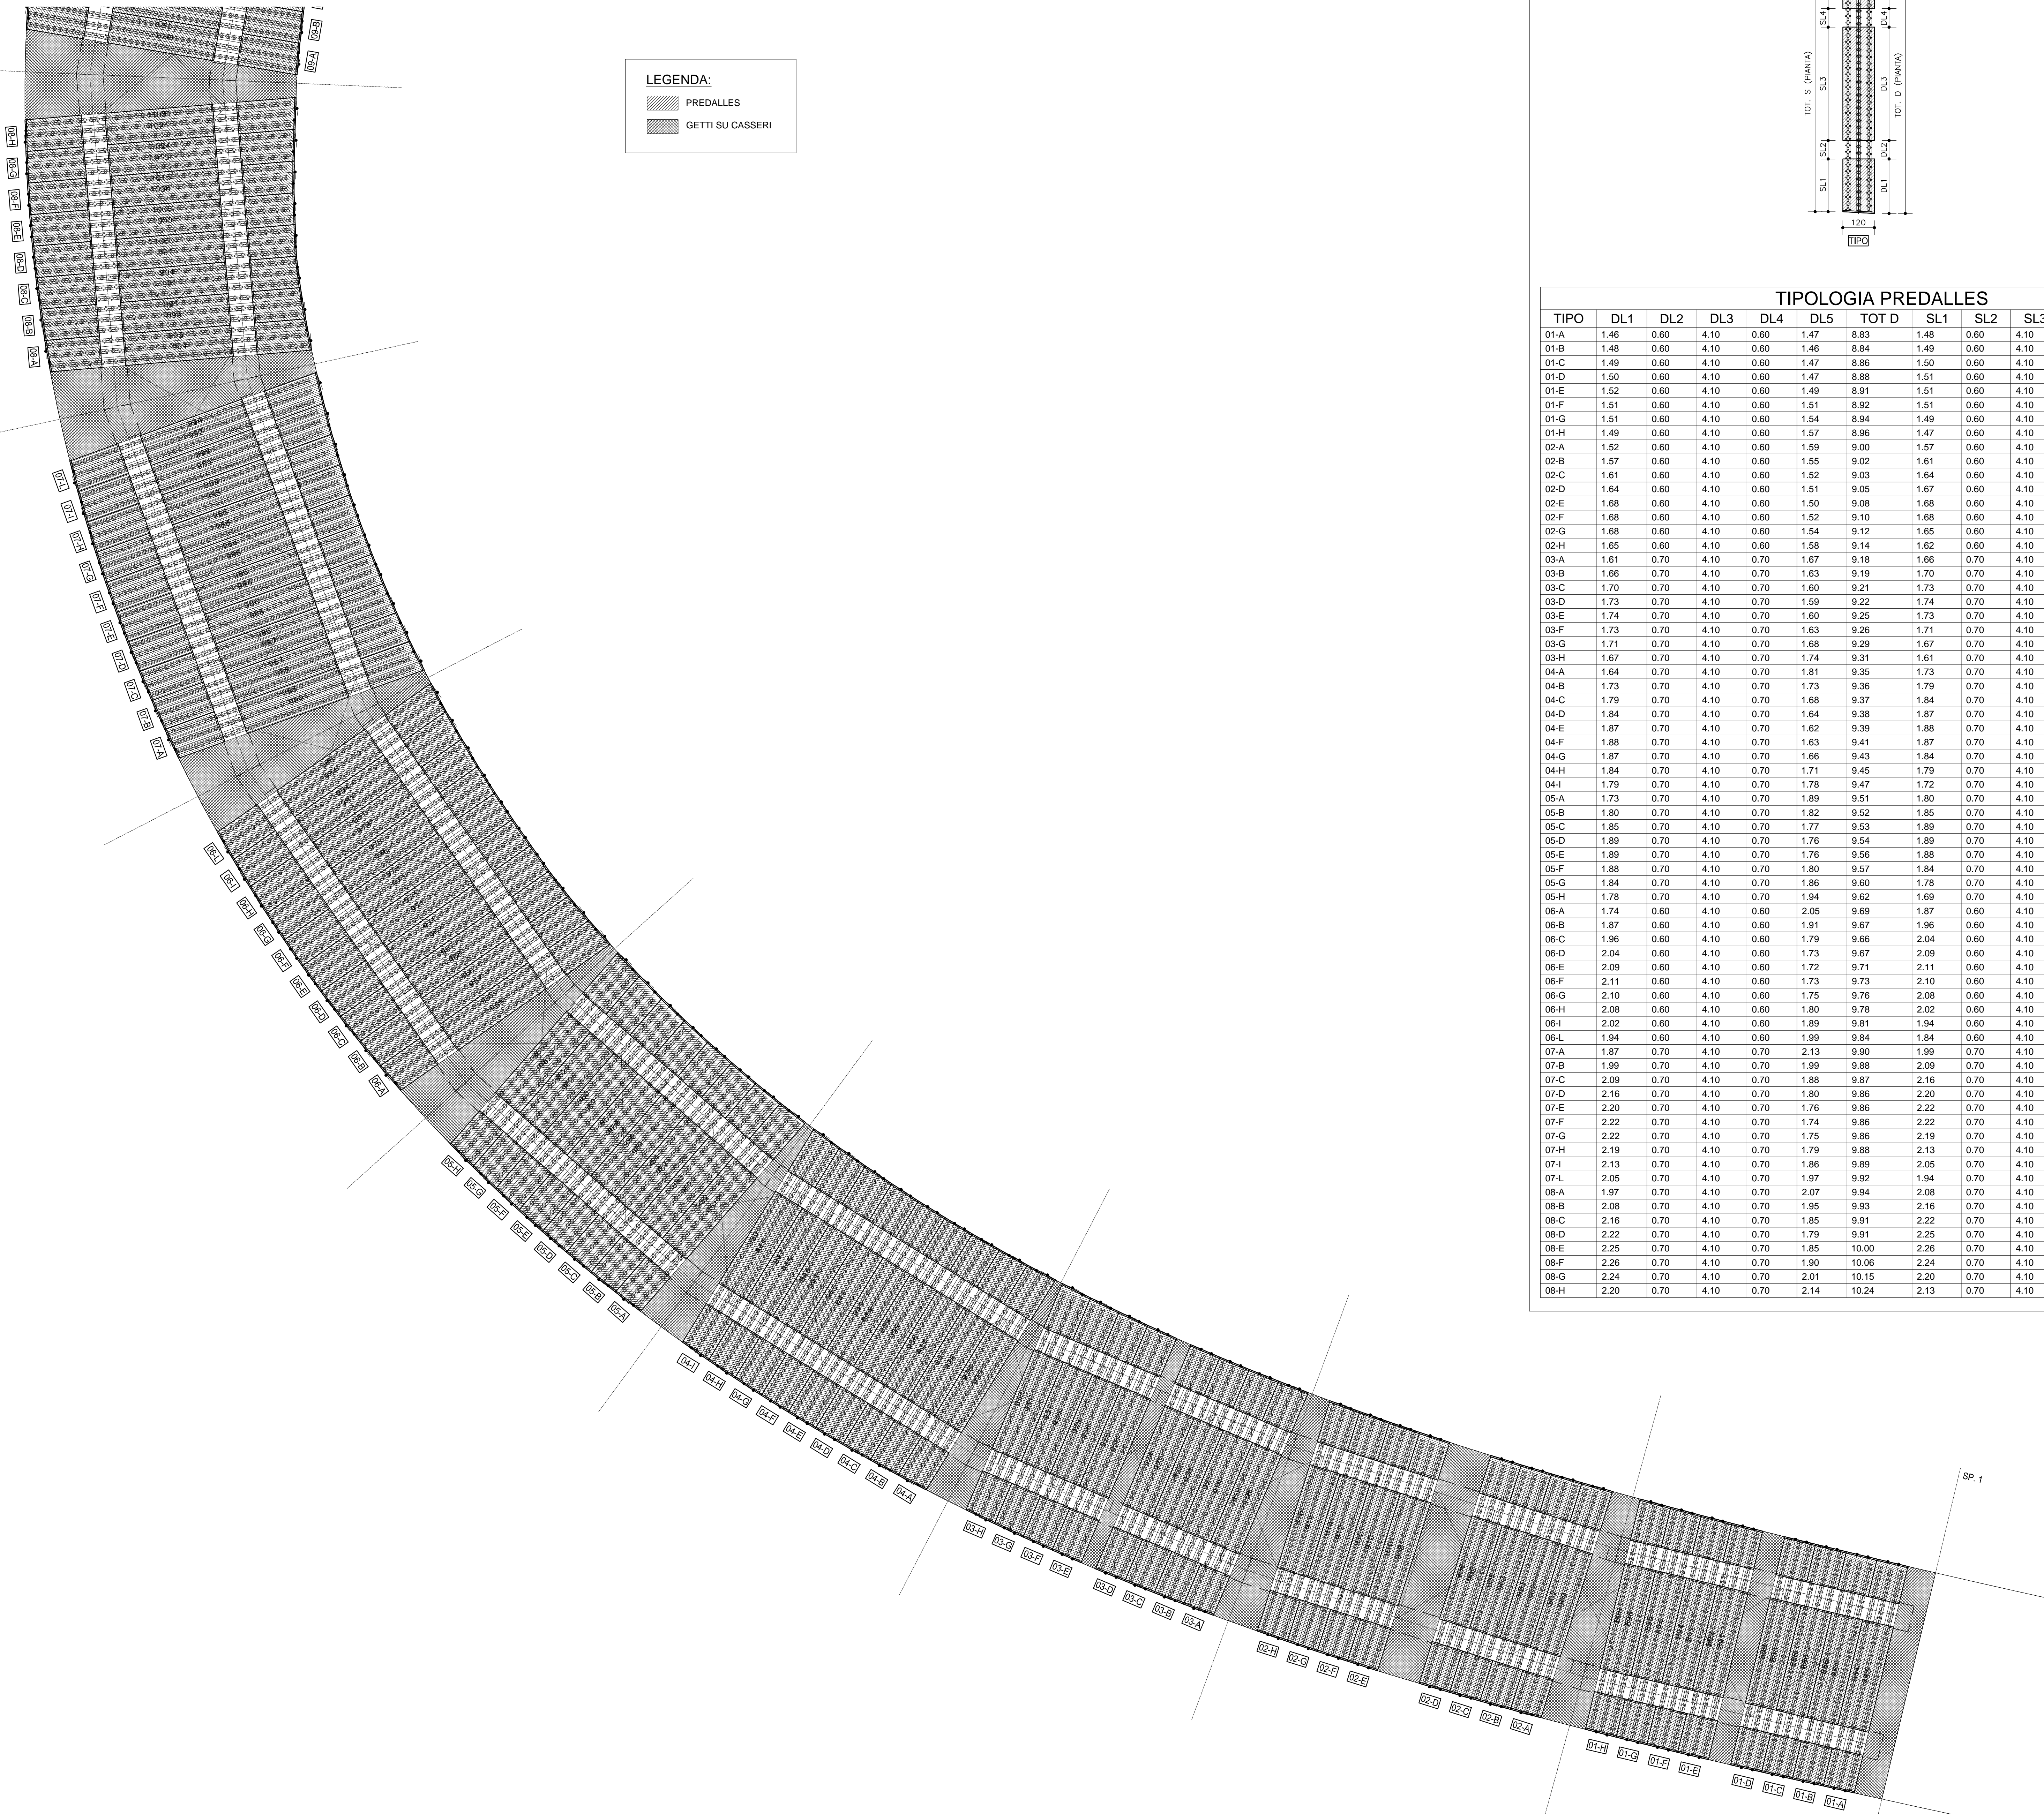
LEGENDA:
PREDALLES
GETTI SU CASSERI

SL4
SL3
TOT. S (PIANTA)
SL2
SL1
DL4
DL3
TOT. D (PIANTA)
DL2
DL1
120
TIPO

TIPOLOGIA PREDALLES

| TIPO | DL1 | DL2 | DL3 | DL4 | DL5 | TOT D | SL1 | SL2 | SL3 |
|---|---|---|---|---|---|---|---|---|---|
| 01-A | 1.46 | 0.60 | 4.10 | 0.60 | 1.47 | 8.83 | 1.48 | 0.60 | 4.10 |
| 01-B | 1.48 | 0.60 | 4.10 | 0.60 | 1.46 | 8.84 | 1.49 | 0.60 | 4.10 |
| 01-C | 1.49 | 0.60 | 4.10 | 0.60 | 1.47 | 8.86 | 1.50 | 0.60 | 4.10 |
| 01-D | 1.50 | 0.60 | 4.10 | 0.60 | 1.47 | 8.88 | 1.51 | 0.60 | 4.10 |
| 01-E | 1.52 | 0.60 | 4.10 | 0.60 | 1.49 | 8.91 | 1.51 | 0.60 | 4.10 |
| 01-F | 1.51 | 0.60 | 4.10 | 0.60 | 1.51 | 8.92 | 1.51 | 0.60 | 4.10 |
| 01-G | 1.51 | 0.60 | 4.10 | 0.60 | 1.54 | 8.94 | 1.49 | 0.60 | 4.10 |
| 01-H | 1.49 | 0.60 | 4.10 | 0.60 | 1.57 | 8.96 | 1.47 | 0.60 | 4.10 |
| 02-A | 1.52 | 0.60 | 4.10 | 0.60 | 1.59 | 9.00 | 1.57 | 0.60 | 4.10 |
| 02-B | 1.57 | 0.60 | 4.10 | 0.60 | 1.55 | 9.02 | 1.61 | 0.60 | 4.10 |
| 02-C | 1.61 | 0.60 | 4.10 | 0.60 | 1.52 | 9.03 | 1.64 | 0.60 | 4.10 |
| 02-D | 1.64 | 0.60 | 4.10 | 0.60 | 1.51 | 9.05 | 1.67 | 0.60 | 4.10 |
| 02-E | 1.68 | 0.60 | 4.10 | 0.60 | 1.50 | 9.08 | 1.68 | 0.60 | 4.10 |
| 02-F | 1.68 | 0.60 | 4.10 | 0.60 | 1.52 | 9.10 | 1.68 | 0.60 | 4.10 |
| 02-G | 1.68 | 0.60 | 4.10 | 0.60 | 1.54 | 9.12 | 1.65 | 0.60 | 4.10 |
| 02-H | 1.65 | 0.60 | 4.10 | 0.60 | 1.58 | 9.14 | 1.62 | 0.60 | 4.10 |
| 03-A | 1.61 | 0.70 | 4.10 | 0.70 | 1.67 | 9.18 | 1.66 | 0.70 | 4.10 |
| 03-B | 1.66 | 0.70 | 4.10 | 0.70 | 1.63 | 9.19 | 1.70 | 0.70 | 4.10 |
| 03-C | 1.70 | 0.70 | 4.10 | 0.70 | 1.60 | 9.21 | 1.73 | 0.70 | 4.10 |
| 03-D | 1.73 | 0.70 | 4.10 | 0.70 | 1.59 | 9.22 | 1.74 | 0.70 | 4.10 |
| 03-E | 1.74 | 0.70 | 4.10 | 0.70 | 1.60 | 9.25 | 1.73 | 0.70 | 4.10 |
| 03-F | 1.73 | 0.70 | 4.10 | 0.70 | 1.63 | 9.26 | 1.71 | 0.70 | 4.10 |
| 03-G | 1.71 | 0.70 | 4.10 | 0.70 | 1.68 | 9.29 | 1.67 | 0.70 | 4.10 |
| 03-H | 1.67 | 0.70 | 4.10 | 0.70 | 1.74 | 9.31 | 1.61 | 0.70 | 4.10 |
| 04-A | 1.64 | 0.70 | 4.10 | 0.70 | 1.81 | 9.35 | 1.73 | 0.70 | 4.10 |
| 04-B | 1.73 | 0.70 | 4.10 | 0.70 | 1.73 | 9.36 | 1.79 | 0.70 | 4.10 |
| 04-C | 1.79 | 0.70 | 4.10 | 0.70 | 1.68 | 9.37 | 1.84 | 0.70 | 4.10 |
| 04-D | 1.84 | 0.70 | 4.10 | 0.70 | 1.64 | 9.38 | 1.87 | 0.70 | 4.10 |
| 04-E | 1.87 | 0.70 | 4.10 | 0.70 | 1.62 | 9.39 | 1.88 | 0.70 | 4.10 |
| 04-F | 1.88 | 0.70 | 4.10 | 0.70 | 1.63 | 9.41 | 1.87 | 0.70 | 4.10 |
| 04-G | 1.87 | 0.70 | 4.10 | 0.70 | 1.66 | 9.43 | 1.84 | 0.70 | 4.10 |
| 04-H | 1.84 | 0.70 | 4.10 | 0.70 | 1.71 | 9.45 | 1.79 | 0.70 | 4.10 |
| 04-I | 1.79 | 0.70 | 4.10 | 0.70 | 1.78 | 9.47 | 1.72 | 0.70 | 4.10 |
| 05-A | 1.73 | 0.70 | 4.10 | 0.70 | 1.89 | 9.51 | 1.80 | 0.70 | 4.10 |
| 05-B | 1.80 | 0.70 | 4.10 | 0.70 | 1.82 | 9.52 | 1.85 | 0.70 | 4.10 |
| 05-C | 1.85 | 0.70 | 4.10 | 0.70 | 1.77 | 9.53 | 1.89 | 0.70 | 4.10 |
| 05-D | 1.89 | 0.70 | 4.10 | 0.70 | 1.76 | 9.54 | 1.89 | 0.70 | 4.10 |
| 05-E | 1.89 | 0.70 | 4.10 | 0.70 | 1.76 | 9.56 | 1.88 | 0.70 | 4.10 |
| 05-F | 1.88 | 0.70 | 4.10 | 0.70 | 1.80 | 9.57 | 1.84 | 0.70 | 4.10 |
| 05-G | 1.84 | 0.70 | 4.10 | 0.70 | 1.86 | 9.60 | 1.78 | 0.70 | 4.10 |
| 05-H | 1.78 | 0.70 | 4.10 | 0.70 | 1.94 | 9.62 | 1.69 | 0.70 | 4.10 |
| 06-A | 1.74 | 0.60 | 4.10 | 0.60 | 2.05 | 9.69 | 1.87 | 0.60 | 4.10 |
| 06-B | 1.87 | 0.60 | 4.10 | 0.60 | 1.91 | 9.67 | 1.96 | 0.60 | 4.10 |
| 06-C | 1.96 | 0.60 | 4.10 | 0.60 | 1.79 | 9.66 | 2.04 | 0.60 | 4.10 |
| 06-D | 2.04 | 0.60 | 4.10 | 0.60 | 1.73 | 9.67 | 2.09 | 0.60 | 4.10 |
| 06-E | 2.09 | 0.60 | 4.10 | 0.60 | 1.72 | 9.71 | 2.11 | 0.60 | 4.10 |
| 06-F | 2.11 | 0.60 | 4.10 | 0.60 | 1.73 | 9.73 | 2.10 | 0.60 | 4.10 |
| 06-G | 2.10 | 0.60 | 4.10 | 0.60 | 1.75 | 9.76 | 2.08 | 0.60 | 4.10 |
| 06-H | 2.08 | 0.60 | 4.10 | 0.60 | 1.80 | 9.78 | 2.02 | 0.60 | 4.10 |
| 06-I | 2.02 | 0.60 | 4.10 | 0.60 | 1.89 | 9.81 | 1.94 | 0.60 | 4.10 |
| 06-L | 1.94 | 0.60 | 4.10 | 0.60 | 1.99 | 9.84 | 1.84 | 0.60 | 4.10 |
| 07-A | 1.87 | 0.70 | 4.10 | 0.70 | 2.13 | 9.90 | 1.99 | 0.70 | 4.10 |
| 07-B | 1.99 | 0.70 | 4.10 | 0.70 | 1.99 | 9.88 | 2.09 | 0.70 | 4.10 |
| 07-C | 2.09 | 0.70 | 4.10 | 0.70 | 1.88 | 9.87 | 2.16 | 0.70 | 4.10 |
| 07-D | 2.16 | 0.70 | 4.10 | 0.70 | 1.80 | 9.86 | 2.20 | 0.70 | 4.10 |
| 07-E | 2.20 | 0.70 | 4.10 | 0.70 | 1.76 | 9.86 | 2.22 | 0.70 | 4.10 |
| 07-F | 2.22 | 0.70 | 4.10 | 0.70 | 1.74 | 9.86 | 2.22 | 0.70 | 4.10 |
| 07-G | 2.22 | 0.70 | 4.10 | 0.70 | 1.75 | 9.86 | 2.19 | 0.70 | 4.10 |
| 07-H | 2.19 | 0.70 | 4.10 | 0.70 | 1.79 | 9.88 | 2.13 | 0.70 | 4.10 |
| 07-I | 2.13 | 0.70 | 4.10 | 0.70 | 1.86 | 9.89 | 2.05 | 0.70 | 4.10 |
| 07-L | 2.05 | 0.70 | 4.10 | 0.70 | 1.97 | 9.92 | 1.94 | 0.70 | 4.10 |
| 08-A | 1.97 | 0.70 | 4.10 | 0.70 | 2.07 | 9.94 | 2.08 | 0.70 | 4.10 |
| 08-B | 2.08 | 0.70 | 4.10 | 0.70 | 1.95 | 9.93 | 2.16 | 0.70 | 4.10 |
| 08-C | 2.16 | 0.70 | 4.10 | 0.70 | 1.85 | 9.91 | 2.22 | 0.70 | 4.10 |
| 08-D | 2.22 | 0.70 | 4.10 | 0.70 | 1.79 | 9.91 | 2.25 | 0.70 | 4.10 |
| 08-E | 2.25 | 0.70 | 4.10 | 0.70 | 1.85 | 10.00 | 2.26 | 0.70 | 4.10 |
| 08-F | 2.26 | 0.70 | 4.10 | 0.70 | 1.90 | 10.06 | 2.24 | 0.70 | 4.10 |
| 08-G | 2.24 | 0.70 | 4.10 | 0.70 | 2.01 | 10.15 | 2.20 | 0.70 | 4.10 |
| 08-H | 2.20 | 0.70 | 4.10 | 0.70 | 2.14 | 10.24 | 2.13 | 0.70 | 4.10 |

09-B 09-A
08-H 08-G 08-F 08-E 08-D 08-C 08-B 08-A
07-L 07-I 07-H 07-G 07-F 07-E 07-D 07-C 07-B 07-A
06-L 06-I 06-H 06-G 06-F 06-E 06-D 06-C 06-B 06-A
05-H 05-G 05-F 05-E 05-D 05-C 05-B 05-A
04-I 04-H 04-G 04-F 04-E 04-D 04-C 04-B 04-A
03-H 03-G 03-F 03-E 03-D 03-C 03-B 03-A
02-H 02-G 02-F 02-E 02-D 02-C 02-B 02-A
01-H 01-G 01-F 01-E 01-D 01-C 01-B 01-A
SP. 1